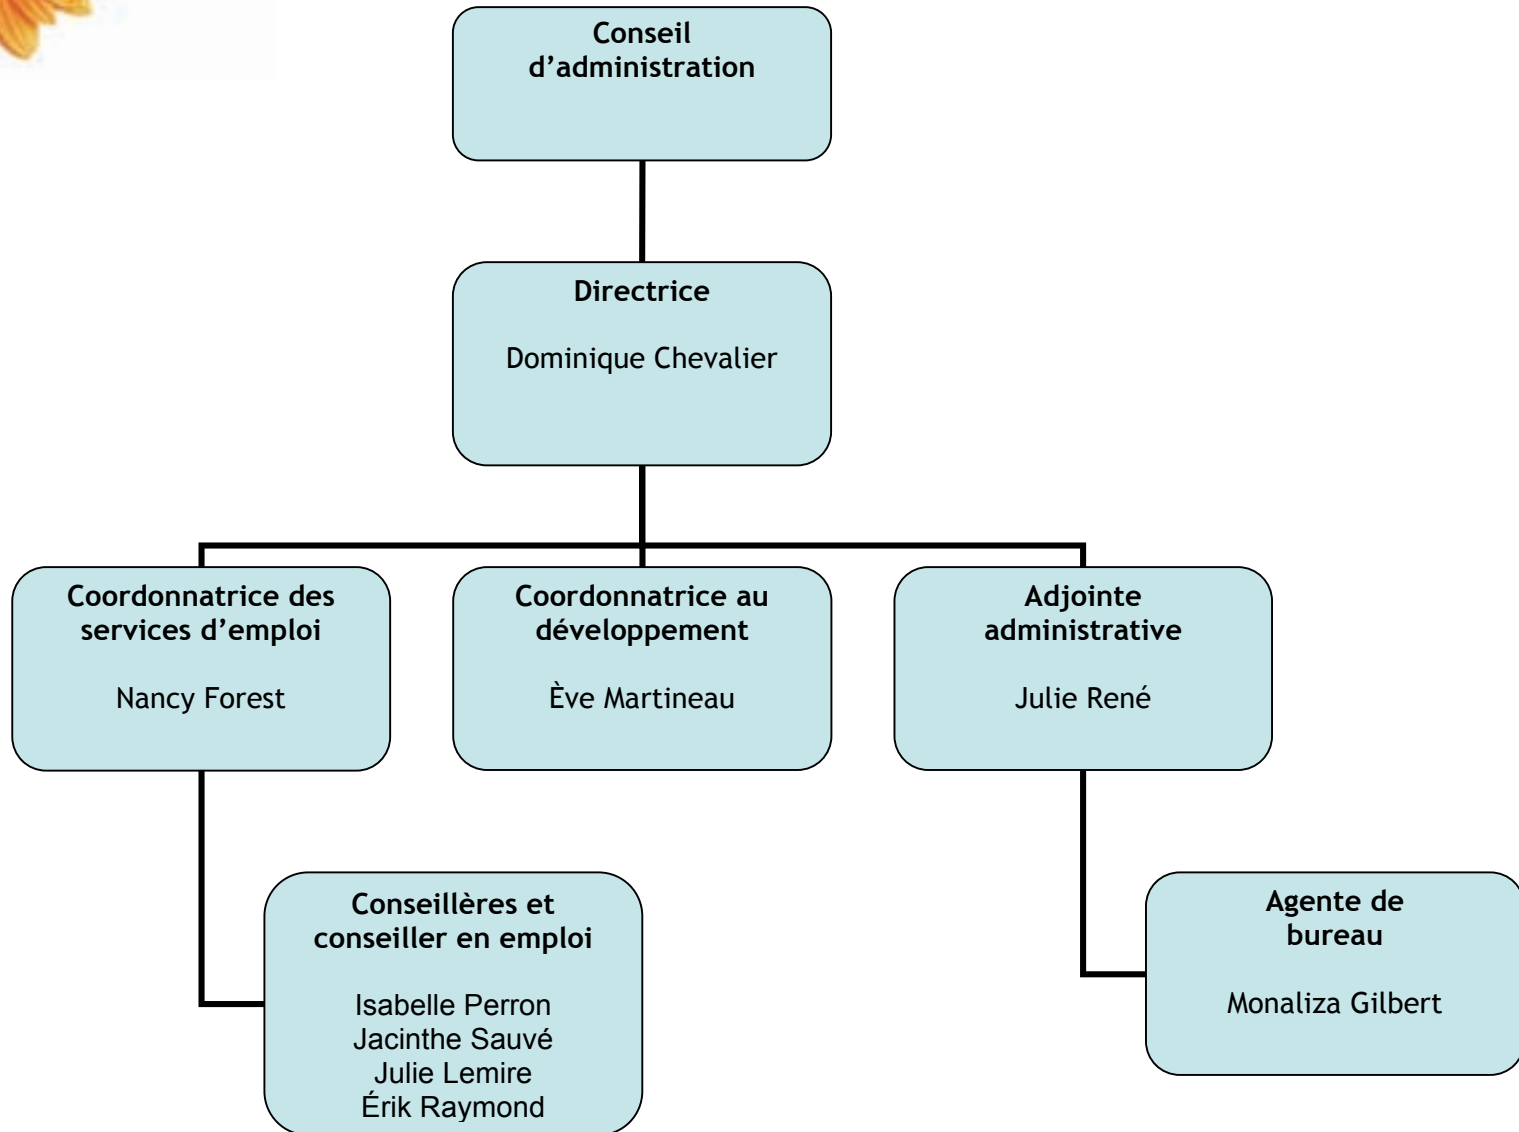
Conseil d’administration

Directrice

Dominique Chevalier

Coordonnatrice des services d’emploi

Nancy Forest

Coordonnatrice au développement

Ève Martineau

Adjointe administrative

Julie René

Conseillères et conseiller en emploi

Isabelle Perron
Jacinthe Sauvé
Julie Lemire
Érik Raymond

Agente de bureau

Monaliza Gilbert